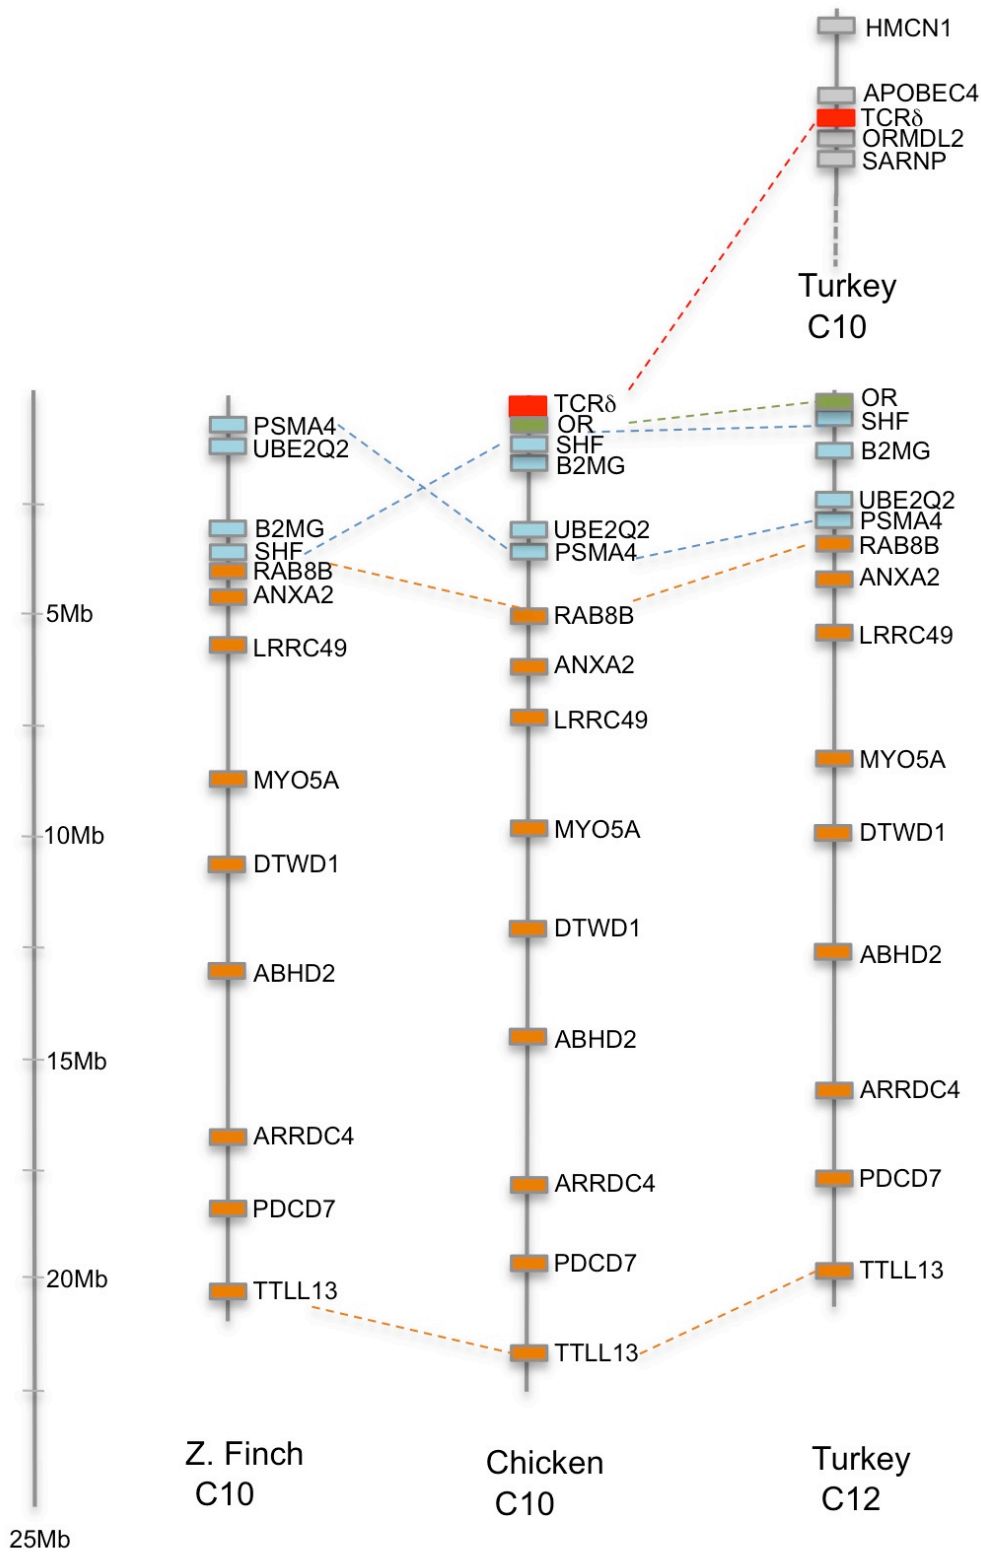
HMCN1
APOBEC4
TCRδ
ORMDL2
SARNP

Turkey
C10

5Mb
10Mb
15Mb
20Mb
25Mb

PSMA4
UBE2Q2
B2MG
SHF
RAB8B
ANXA2
LRRC49
MYO5A
DTWD1
ABHD2
ARRDC4
PDCD7
TTLL13

Z. Finch
C10

TCRδ
OR
SHF
B2MG
UBE2Q2
PSMA4
RAB8B
ANXA2
LRRC49
MYO5A
DTWD1
ABHD2
ARRDC4
PDCD7
TTLL13

Chicken
C10

OR
SHF
B2MG
UBE2Q2
PSMA4
RAB8B
ANXA2
LRRC49
MYO5A
DTWD1
ABHD2
ARRDC4
PDCD7
TTLL13

Turkey
C12